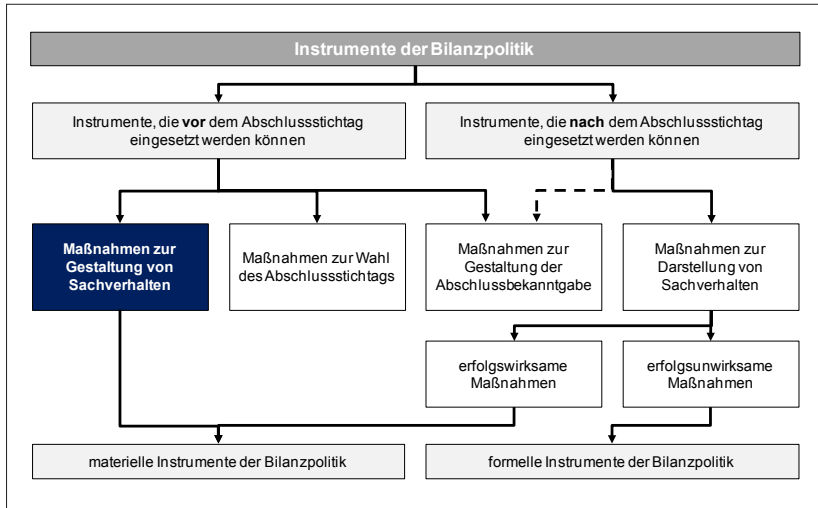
Instrumente der Bilanzpolitik

Instrumente, die **vor** dem Abschlussstichtag eingesetzt werden können

Instrumente, die **nach** dem Abschlussstichtag eingesetzt werden können

Maßnahmen zur Gestaltung von Sachverhalten

Maßnahmen zur Wahl des Abschlussstichtags

Maßnahmen zur Gestaltung der Abschlussbekanntgabe

Maßnahmen zur Darstellung von Sachverhalten

erfolgswirksame Maßnahmen

erfolgsunwirksame Maßnahmen

materielle Instrumente der Bilanzpolitik

formelle Instrumente der Bilanzpolitik